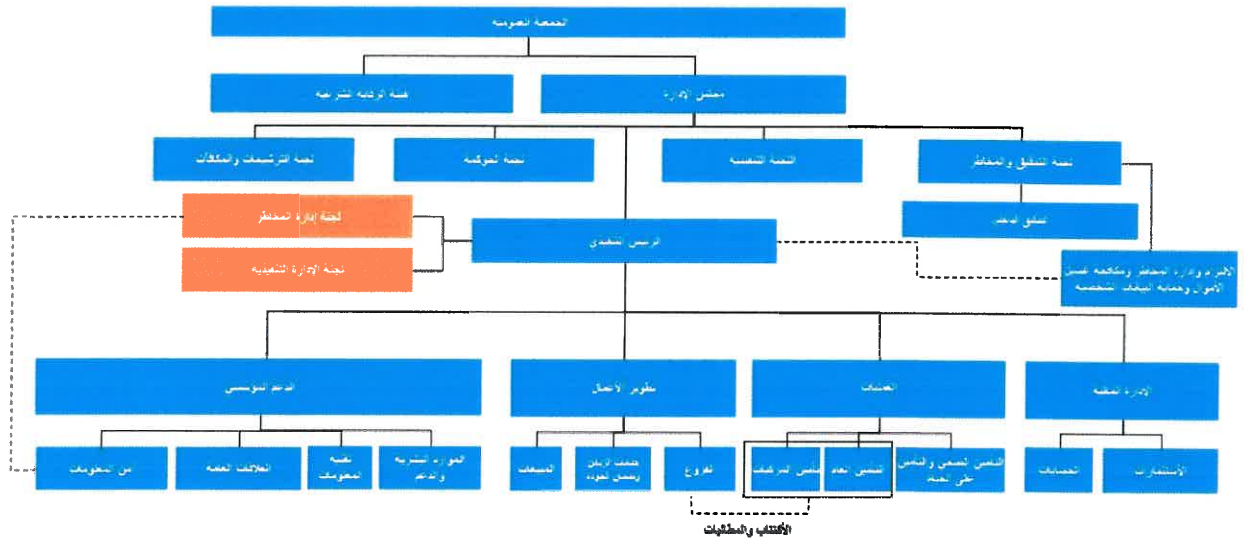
الجمعية العمومية

هيئة الرقابة الشرعية

مجلس الإدارة

لجنة الترشيحات والمكافآت

لجنة الحوكمة

اللجنة التنفيذية

لجنة التدقيق والمخاطر

لجنة إدارة المخاطر

لجنة الإدارة التنفيذية

الرئيس التنفيذي

التدقيق الداخلي

الالتزام وإدارة المخاطر ومكافحة غسل الأموال وحماية البيانات الشخصية

الدعم المؤسسي

تطوير الأعمال

العمليات

الإدارة المالية

أمن المعلومات

العلاقات العامة

تقنية المعلومات

الموارد البشرية والدعم

المبيعات

خدمة الزبائن وضمان الجودة

الفروع

التأمين المركبات

التأمين العام

التأمين الصحي والتأمين على الحياة

الحسابات

الاستثمارات

الاكتتاب والمطالبات